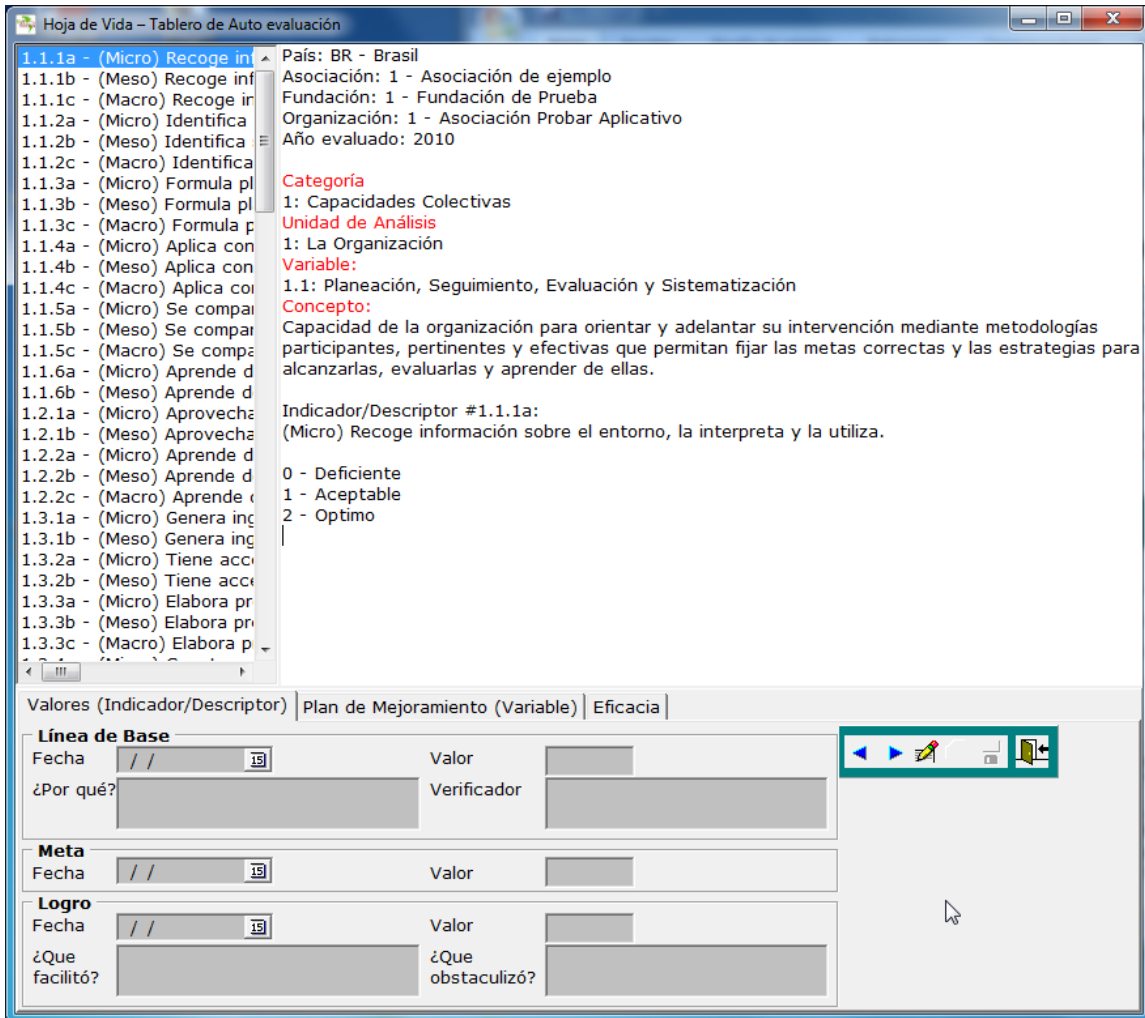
Hoja de Vida – Tablero de Auto evaluación

1.1.1a - (Micro) Recoge inf
1.1.1b - (Meso) Recoge inf
1.1.1c - (Macro) Recoge in
1.1.2a - (Micro) Identifica
1.1.2b - (Meso) Identifica
1.1.2c - (Macro) Identifica
1.1.3a - (Micro) Formula pl
1.1.3b - (Meso) Formula pl
1.1.3c - (Macro) Formula p
1.1.4a - (Micro) Aplica con
1.1.4b - (Meso) Aplica con
1.1.4c - (Macro) Aplica co
1.1.5a - (Micro) Se compar
1.1.5b - (Meso) Se compar
1.1.5c - (Macro) Se compa
1.1.6a - (Micro) Aprende d
1.1.6b - (Meso) Aprende d
1.2.1a - (Micro) Aprovecha
1.2.1b - (Meso) Aprovecha
1.2.2a - (Micro) Aprende d
1.2.2b - (Meso) Aprende d
1.2.2c - (Macro) Aprende
1.3.1a - (Micro) Genera ing
1.3.1b - (Meso) Genera ing
1.3.2a - (Micro) Tiene acc
1.3.2b - (Meso) Tiene acc
1.3.3a - (Micro) Elabora pr
1.3.3b - (Meso) Elabora pr
1.3.3c - (Macro) Elabora p
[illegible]

País: BR - Brasil
Asociación: 1 - Asociación de ejemplo
Fundación: 1 - Fundación de Prueba
Organización: 1 - Asociación Probar Aplicativo
Año evaluado: 2010

Categoría
1: Capacidades Colectivas
Unidad de Análisis
1: La Organización
Variable:
1.1: Planeación, Seguimiento, Evaluación y Sistematización
Concepto:
Capacidad de la organización para orientar y adelantar su intervención mediante metodologías participantes, pertinentes y efectivas que permitan fijar las metas correctas y las estrategias para alcanzarlas, evaluarlas y aprender de ellas.

Indicador/Descriptor #1.1.1a:
(Micro) Recoge información sobre el entorno, la interpreta y la utiliza.

0 - Deficiente
1 - Aceptable
2 - Optimo

Valores (Indicador/Descriptor) | Plan de Mejoramiento (Variable) | Eficacia

Línea de Base
Fecha / /
Valor
¿Por qué?
Verificador

Meta
Fecha / /
Valor

Logro
Fecha / /
Valor
¿Que facilitó?
¿Que obstaculizó?